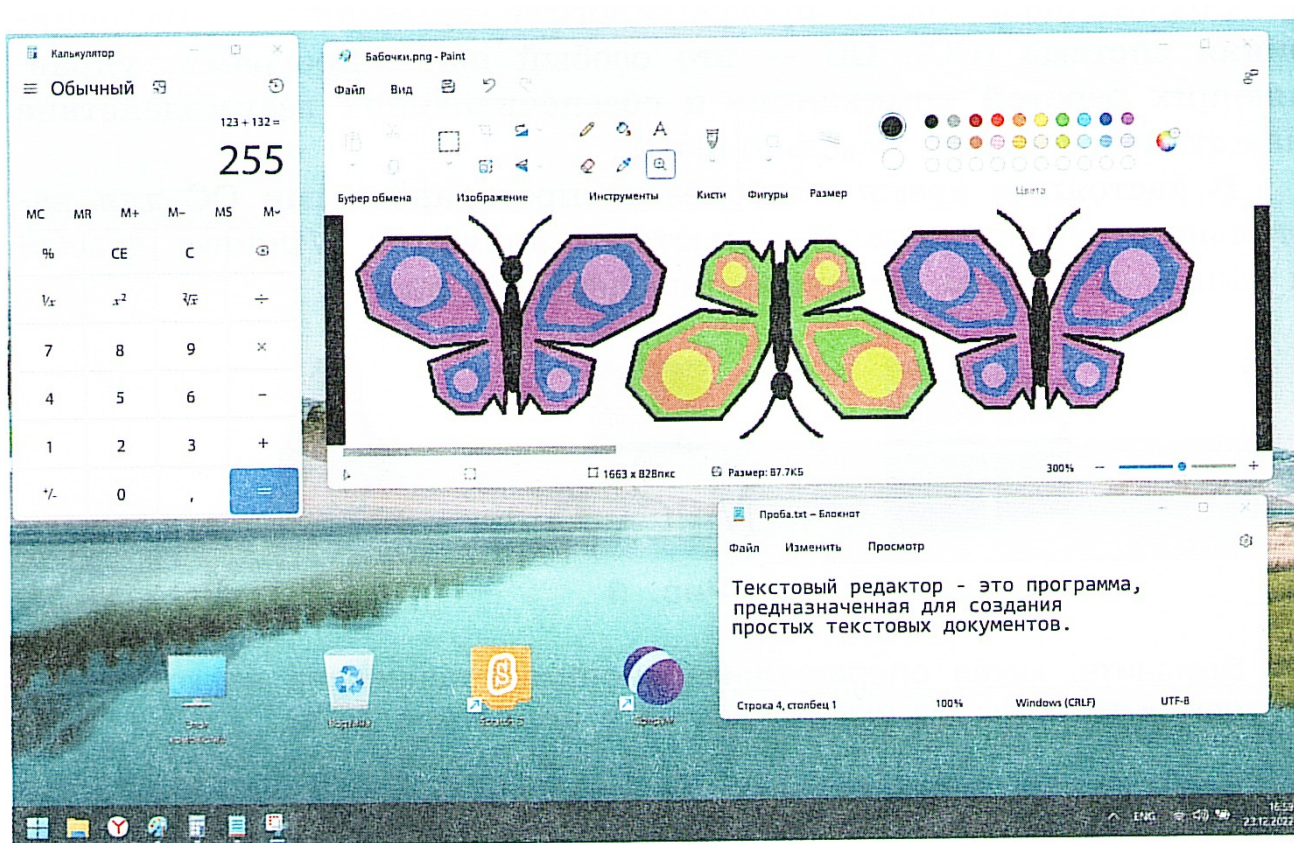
Калькулятор

Обычный

123 + 132 =

255

MC MR M+ M− MS M˅

% CE C ⌫

$1/x$ $x^2$ $\sqrt[2]{x}$ ÷

7 8 9 ×

4 5 6 −

1 2 3 +

+/- 0 , =

Бабочки.png - Paint

Файл Вид

Буфер обмена Изображение Инструменты Кисти Фигуры Размер

Цвета

1663 x 828пкс Размер: 87.7КБ 300% − +

Проба.txt – Блокнот

Файл Изменить Просмотр

Текстовый редактор - это программа, предназначенная для создания простых текстовых документов.

Строка 4, столбец 1 100% Windows (CRLF) UTF-8

Этот компьютер

Корзина

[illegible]

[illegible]

ENG 16:5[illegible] 23.12.2022